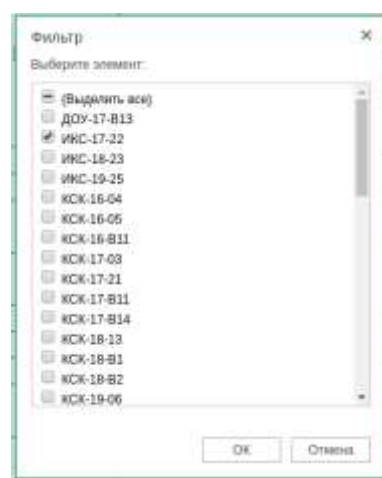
Фильтр ×

Выберите элемент:

(Выделить все)
ДОУ-17-В13
ИКС-17-22
ИКС-18-23
ИКС-19-25
КСК-16-04
КСК-16-05
КСК-16-В11
КСК-17-03
КСК-17-21
КСК-17-В11
КСК-17-В14
КСК-18-13
КСК-18-В1
КСК-18-В2
КСК-19-06

OK Отмена